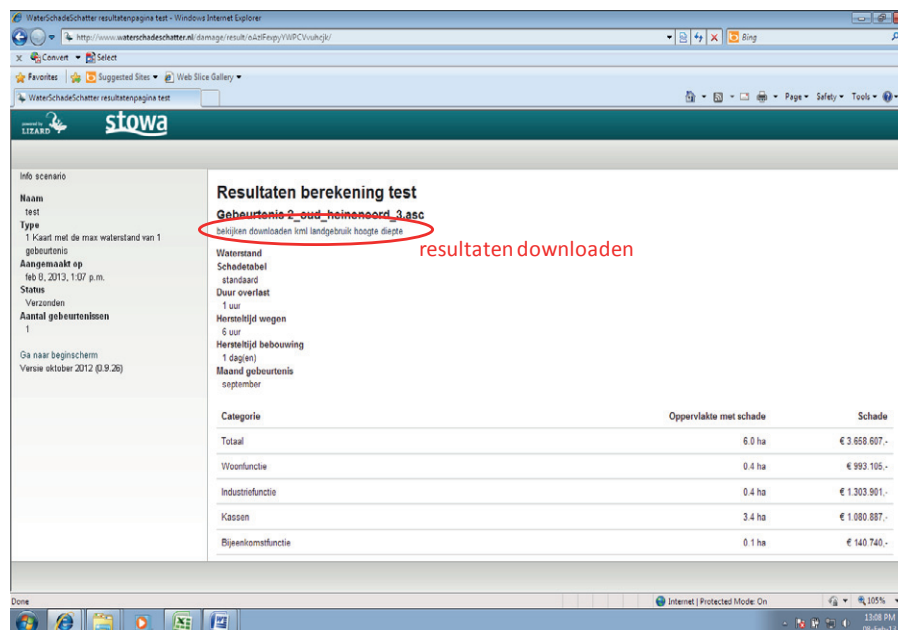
WaterSchadeSchatter resultatenpagina test - Windows Internet Explorer

http://www.waterschadeschatter.nl/damage/result/oAzlFevpyYWPCVvuhcjk/

Bing

Convert Select

Favorites Suggested Sites Web Slice Gallery

WaterSchadeSchatter resultatenpagina test

Page Safety Tools

powered by LIZARD stowa

Info scenario

Naam
test
Type
1 Kaart met de max waterstand van 1 gebeurtenis
Aangemaakt op
feb 8, 2013, 1:07 p.m.
Status
Verzonden
Aantal gebeurtenissen
1

Ga naar beginscherm
Versie oktober 2012 (0.9.26)

Resultaten berekening test

Gebeurtenis 2_oud_heinenoord_3.asc

bekijken downloaden kml landgebruik hoogte diepte

resultaten downloaden

Waterstand
Schadetabel
standaard
Duur overlast
1 uur
Hersteltijd wegen
6 uur
Hersteltijd bebouwing
1 dag(en)
Maand gebeurtenis
september

| Categorie | Oppervlakte met schade | Schade |
|---|---|---|
| Totaal | 6.0 ha | € 3.658.607,- |
| Woonfunctie | 0.4 ha | € 993.105,- |
| Industriefunctie | 0.4 ha | € 1.303.901,- |
| Kassen | 3.4 ha | € 1.080.887,- |
| Bijeenkomstfunctie | 0.1 ha | € 140.740,- |

Done

Internet | Protected Mode: On

105%

1:08 PM